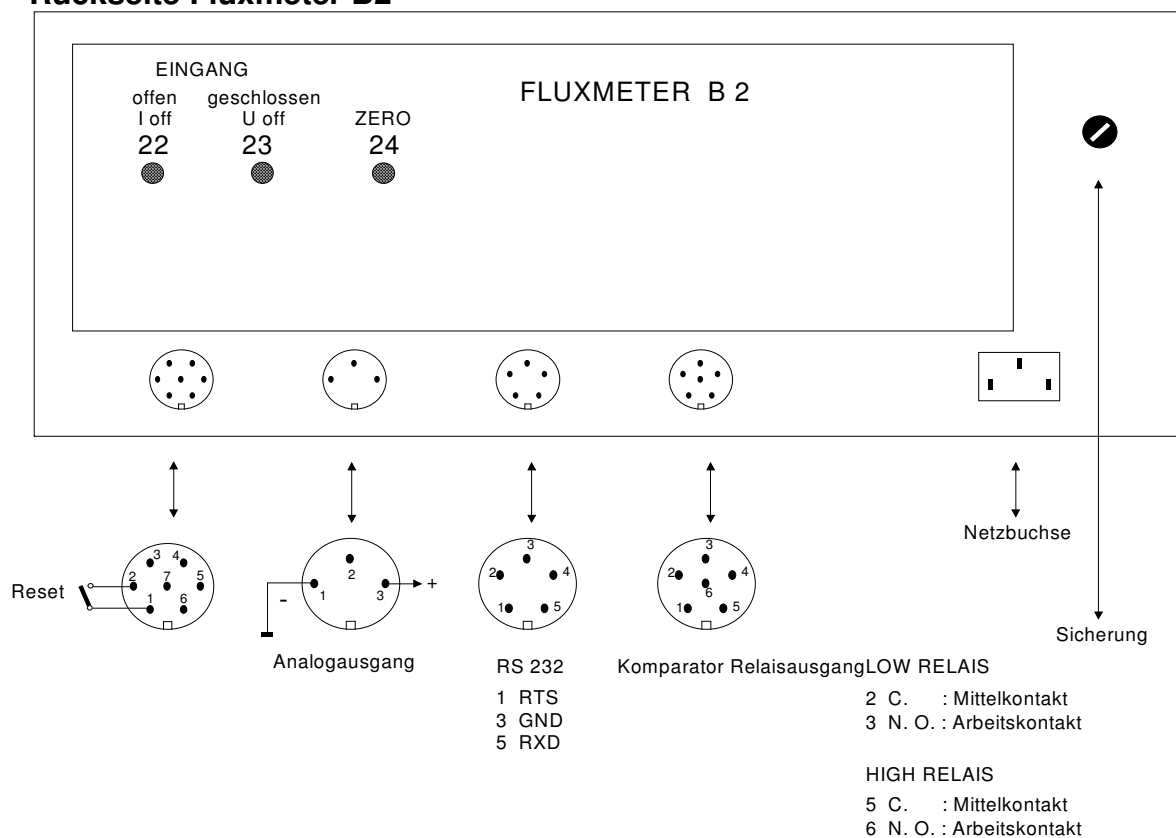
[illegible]

EINGANG

offen geschlossen
I off U off ZERO
22 23 24

FLUXMETER B 2

Reset

3 4
2 7 5
1 6

2
- 1 3 +

Analogausgang

3
2 4
1 5

RS 232
1 RTS
3 GND
5 RXD

3
2 4
6
1 5

Komparator RelaisausgangLOW RELAIS
2 C. : Mittelkontakt
3 N. O. : Arbeitskontakt

HIGH RELAIS
5 C. : Mittelkontakt
6 N. O. : Arbeitskontakt

Netzbuchse

Sicherung